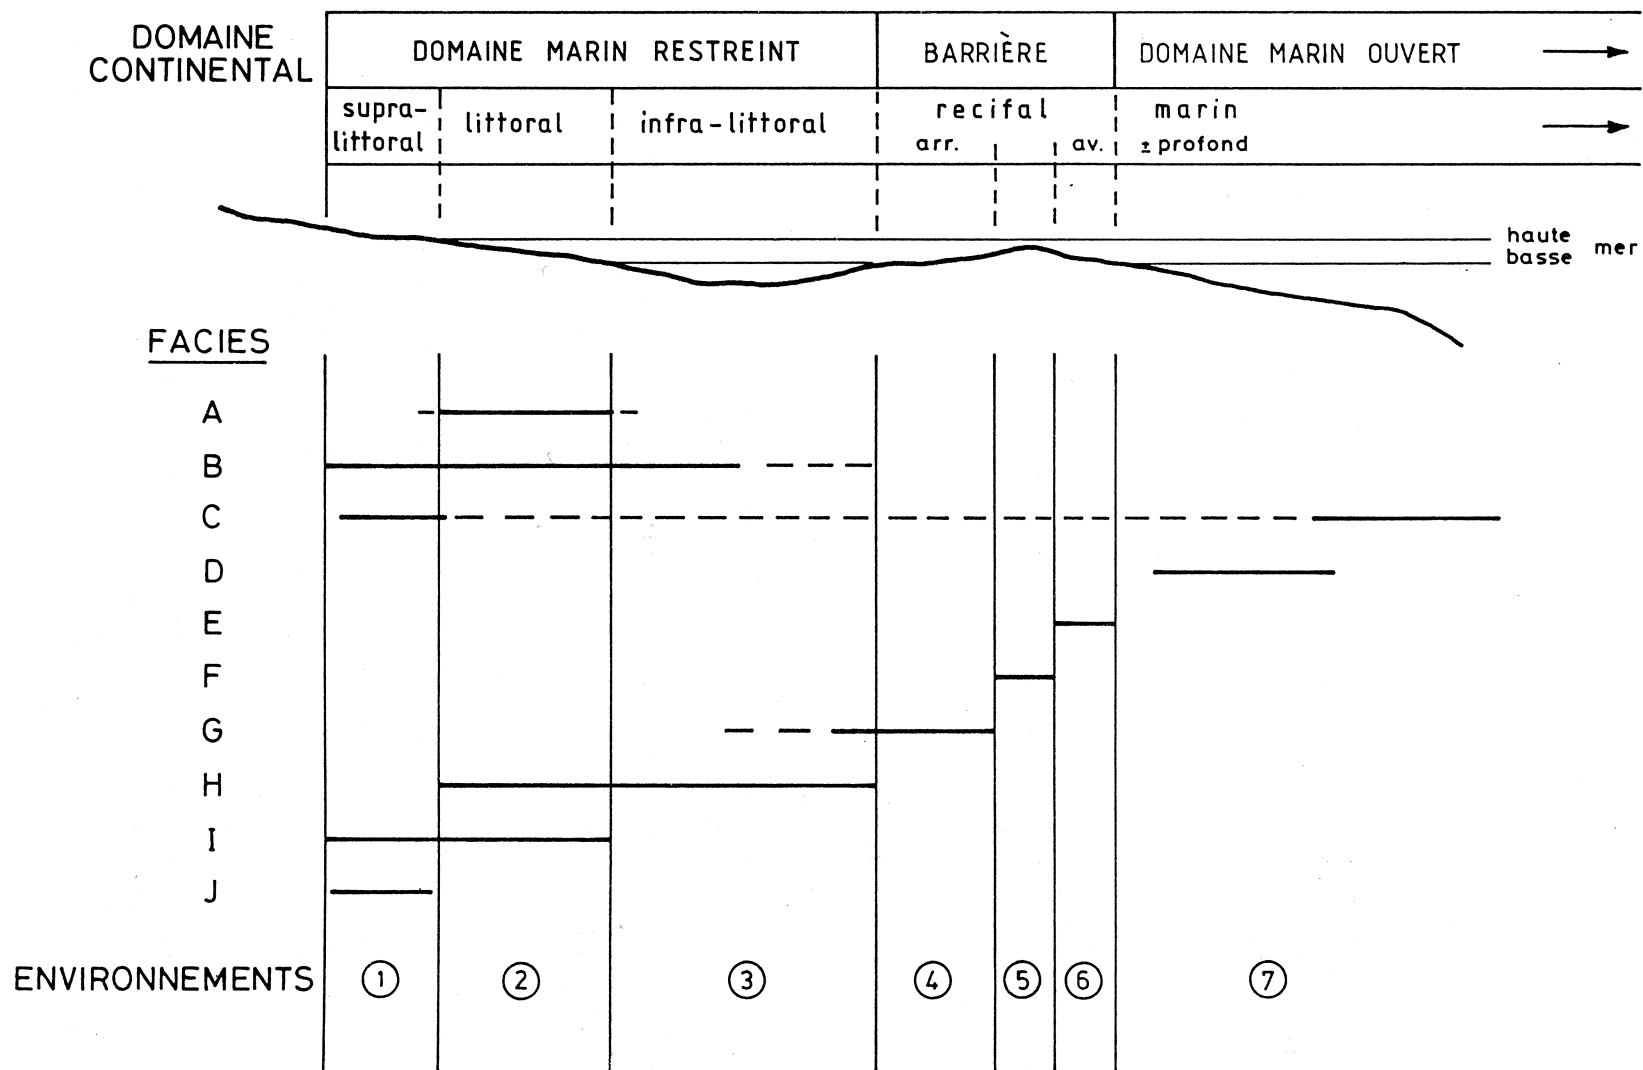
DOMAINE CONTINENTAL

DOMAINE MARIN RESTREINT

BARRIÈRE

DOMAINE MARIN OUVERT

supra-littoral

littoral

infra-littoral

recifal

arr.

av.

marin

± profond

haute

basse

mer

FACIES

A

B

C

D

E

F

G

H

I

J

ENVIRONNEMENTS

1

2

3

4

5

6

7